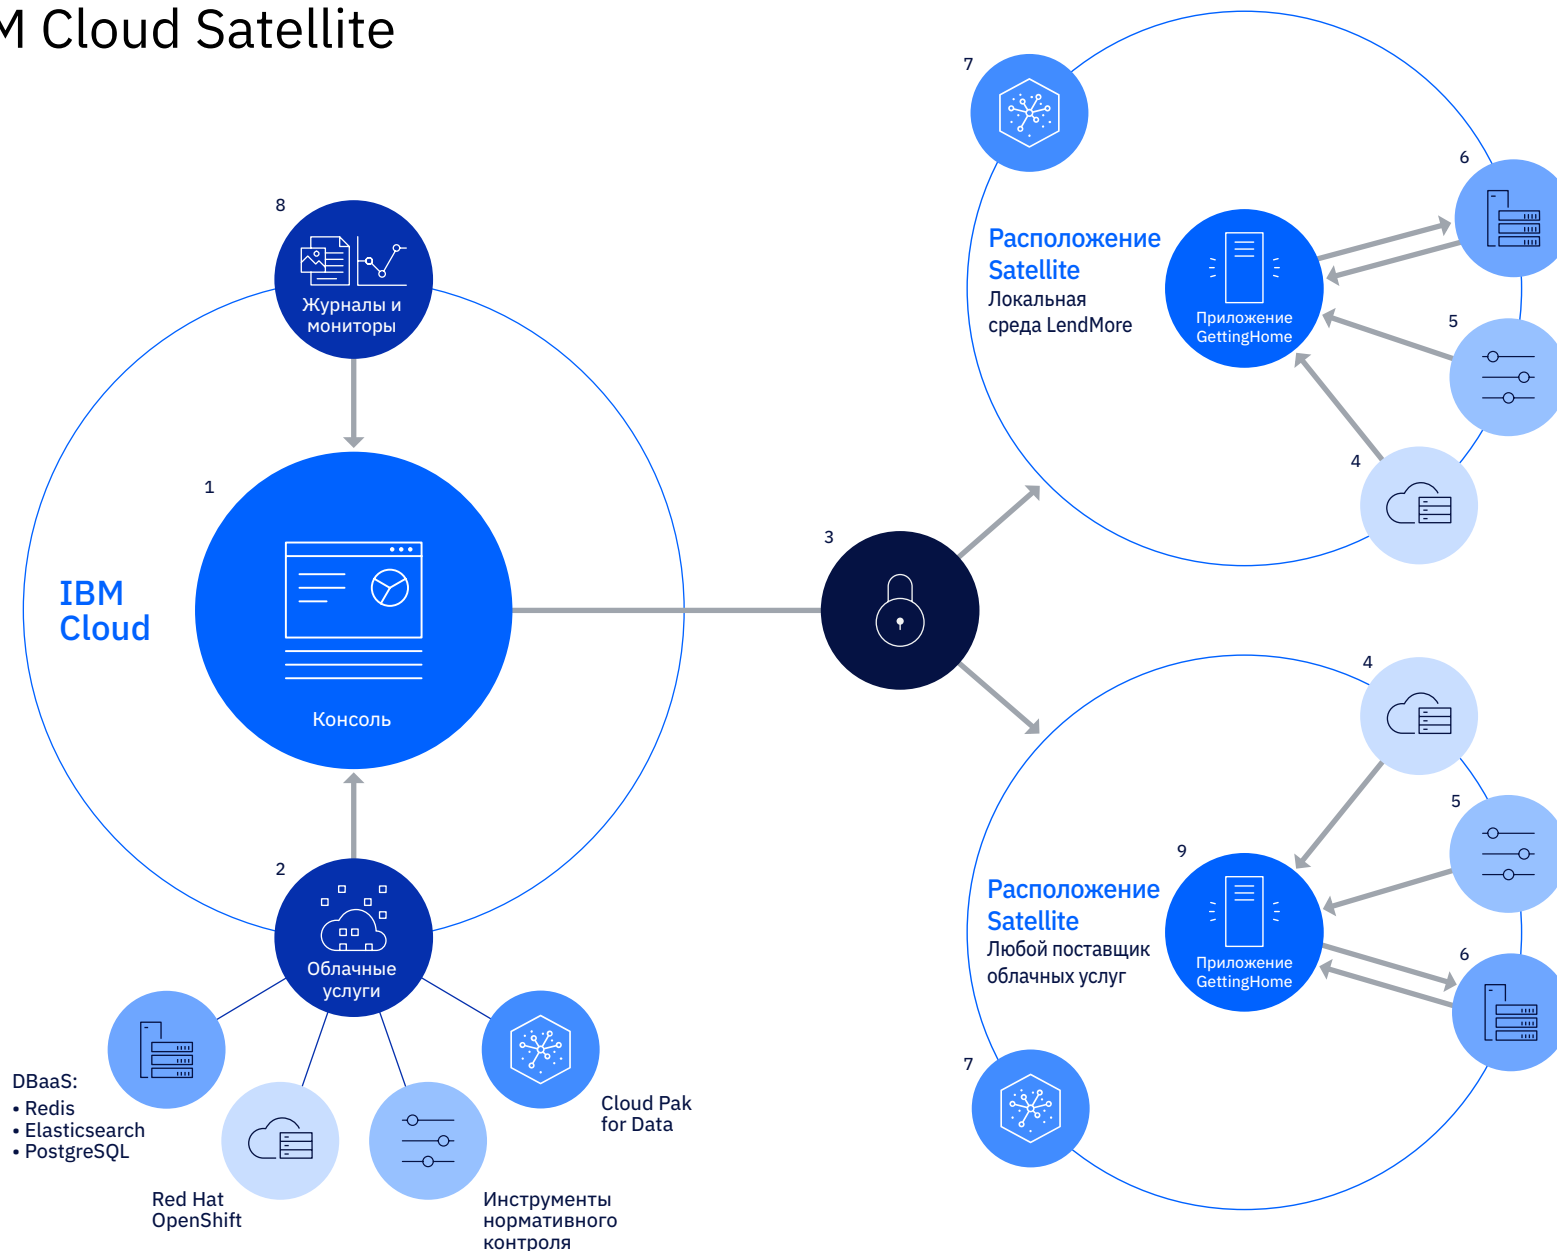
M Cloud Satellite

8
Журналы и мониторы

1
IBM Cloud

Консоль

2
Облачные услуги

DBaaS:
• Redis
• Elasticsearch
• PostgreSQL

Red Hat OpenShift

Инструменты нормативного контроля

Cloud Pak for Data

3

7

6

Расположение Satellite
Локальная среда LendMore

Приложение GettingHome

5

4

4

5

9

Расположение Satellite
Любой поставщик облачных услуг

Приложение GettingHome

6

7